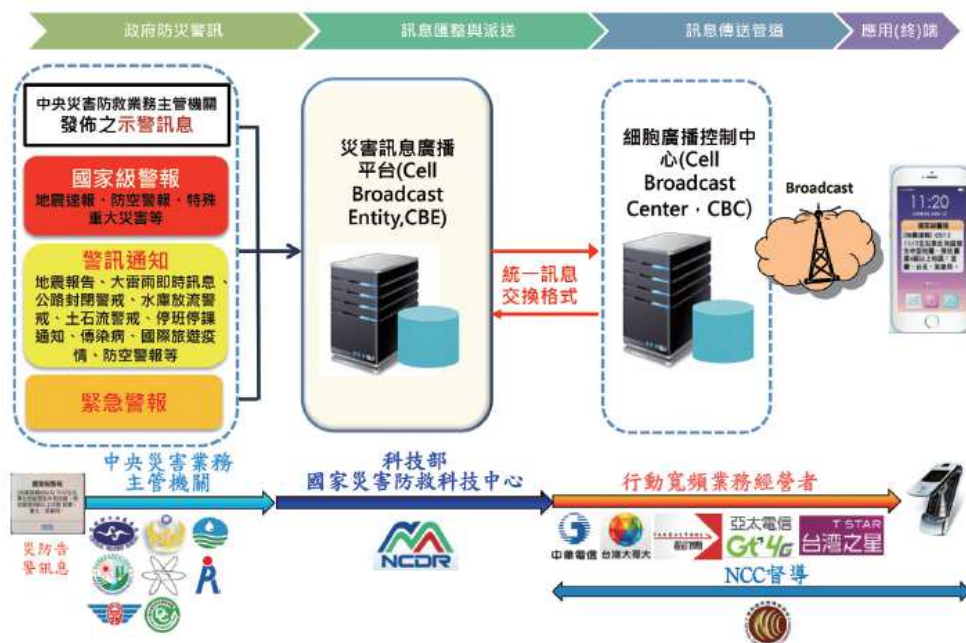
政府防災警訊

訊息匯整與派送

訊息傳送管道

應用(終)端

中央災害防救業務主管機關發佈之示警訊息

國家級警報
地震速報、防空警報、特殊重大災害等

警訊通知
地震報告、大雷雨即時訊息、公路封閉警戒、水庫放流警戒、土石流警戒、停班停課通知、傳染病、國際旅遊疫情、防空警報等

緊急警報

災害訊息廣播平台(Cell Broadcast Entity,CBE)

統一訊息交換格式

細胞廣播控制中心(Cell Broadcast Center,CBC)

Broadcast

11:20

災防告警訊息

中央災害業務主管機關

科技部
國家災害防救科技中心

NCDR

行動寬頻業務經營者

中華電信 台灣大哥大 遠傳電信 亞太電信 Gt 4G T STAR 台灣之星

NCC督導